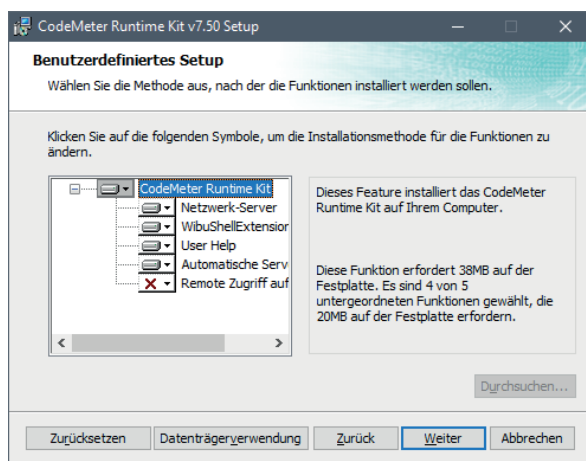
CodeMeter Runtime Kit v7.50 Setup

Benutzerdefiniertes Setup

Wählen Sie die Methode aus, nach der die Funktionen installiert werden sollen.

Klicken Sie auf die folgenden Symbole, um die Installationsmethode für die Funktionen zu ändern.

CodeMeter Runtime Kit
Netzwerk-Server
WibuShellExtension
User Help
Automatische Serv
Remote Zugriff auf

Dieses Feature installiert das CodeMeter Runtime Kit auf Ihrem Computer.

Diese Funktion erfordert 38MB auf der Festplatte. Es sind 4 von 5 untergeordneten Funktionen gewählt, die 20MB auf der Festplatte erfordern.

Durchsuchen...

Zurücksetzen | Datenträgerverwendung | Zurück | Weiter | Abbrechen